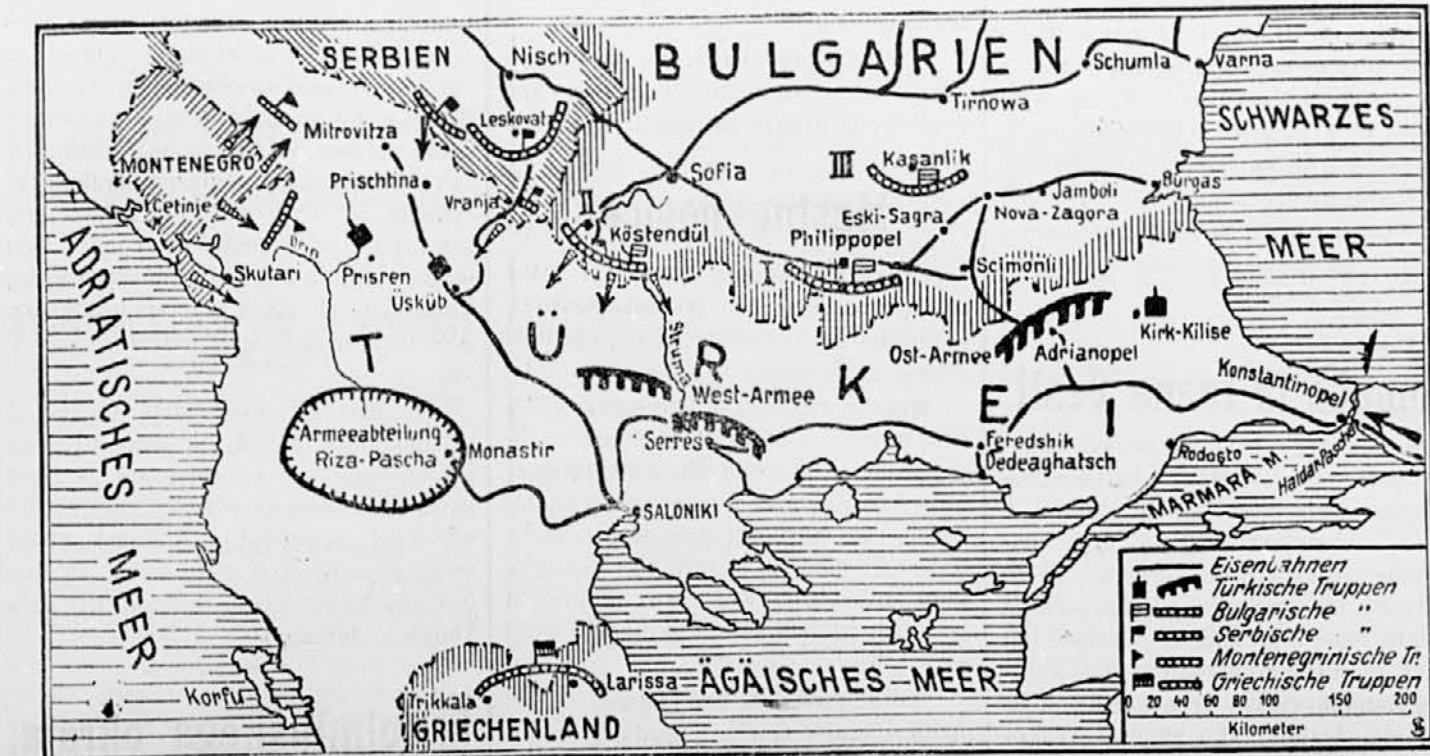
SERBIEN
Nisch
BULGARIEN
Schumla
Varna
Tirnowa
SCHWARZES
MEER
Leskovatz
Mitrovitza
MONTENEGRO
Sofia
III
Kasanlik
Prischtina
Vranja
Cetinje
II
Eski-Sagra
Jamboli
Nova-Zagora
Burgas
Köstendül
Philippopel
Skutari
Drin
Prisren
Üsküb
I
Scimonli
ADRIATISCHES
MEER
T
Ü
R
K
E
I
Struma
Ost-Armee
Adrianopel
Kirk-Kilise
Konstantinopel
West-Armee
Armeeabteilung Riza-Pascha
Monastir
Serres
Feredshik
Dedeaghatsch
Rodosto
MARMARA-M.
Haidar Pascha
SALONIKI
Korfu
Trikkala
Larissa
GRIECHENLAND
ÄGÄISCHES MEER
Eisenbahnen
Türkische Truppen
Bulgarische "
Serbische "
Montenegrinische Tr.
Griechische Truppen
0 20 40 60 80 100 150 200
Kilometer
S